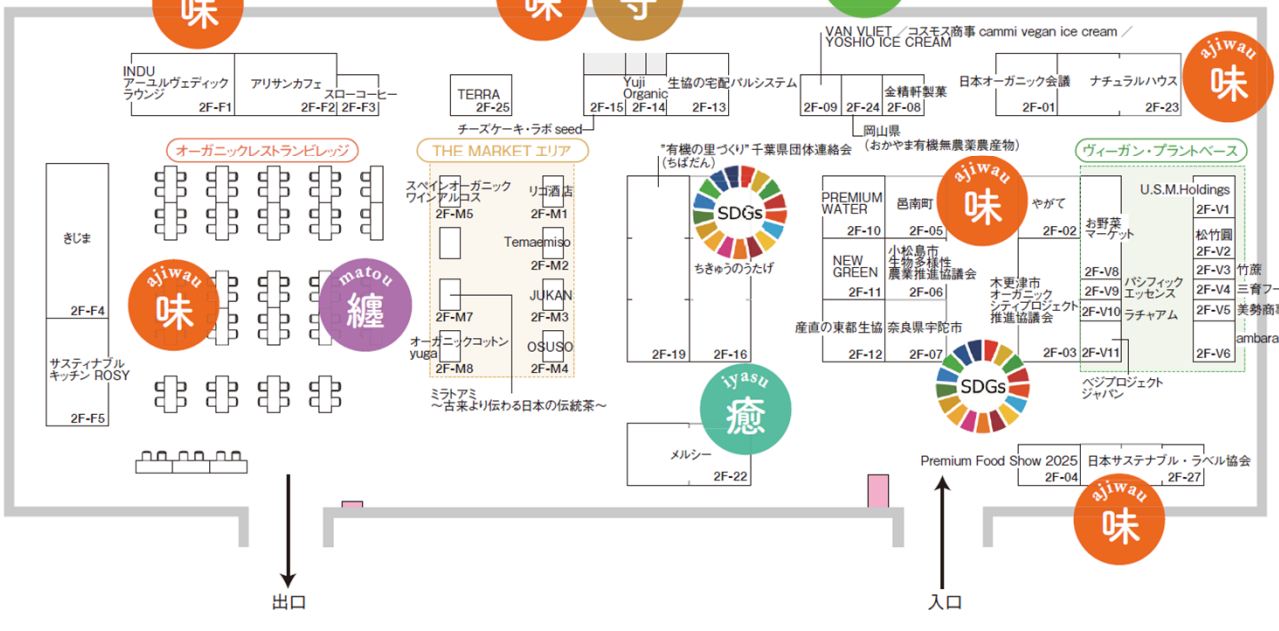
味
味
守

VAN VLIET ／コスモス商事 cammi vegan ice cream ／
YOSHIO ICE CREAM

ajiwau
味

INDU アーユルヴェディック ラウンジ 2F-F1
アリサンカフェ 2F-F2
スローコーヒー 2F-F3
TERRA 2F-25
Yuji Organic 2F-14
2F-15
チーズケーキ・ラボ seed
生協の宅配パルシステム 2F-13
2F-09
2F-24
金精軒製菓 2F-08
岡山県 （おかやま無農薬農産物）
日本オーガニック会議 2F-01
ナチュラルハウス 2F-23

オーガニックレストランビレッジ
THE MARKET エリア
"有機の里づくり" 千葉県団体連絡会 （ちばだん）
ヴィーガン・プラントベース

きじま
2F-F4
ajiwau
味
matou
纏
サスティナブル キッチン ROSY
2F-F5

スペインオーガニック ワインアルコス 2F-M5
リコ酒店 2F-M1
Temaemiso 2F-M2
JUKAN 2F-M3
2F-M7
オーガニックコットン yuga 2F-M8
OSUSO 2F-M4
ミラトアミ ～古来より伝わる日本の伝統茶～

SDGs
ちきゅうのうたげ
2F-19
2F-16

PREMIUM WATER 2F-10
邑南町 2F-05
ajiwau
味
やがて 2F-02
NEW GREEN 2F-11
小松島市 生物多様性 農業推進協議会 2F-06
木更津市 オーガニック シティプロジェクト 推進協議会
産直の東都生協 2F-12
奈良県宇陀市 2F-07
2F-03
SDGs

お野菜 マーケット
2F-V8
2F-V9
2F-V10
2F-V11
パシフィック エッセンス
ラチャアム
U.S.M.Holdings 2F-V1
松竹園 2F-V2
2F-V3 竹鷹
2F-V4 三育フー
2F-V5 美勢商事
2F-V6 ambara
ベジプロジェクト ジャパン

iyasu
癒
メルシー 2F-22

Premium Food Show 2025 2F-04
日本サステナブル・ラベル協会 2F-27
ajiwau
味

出口
入口